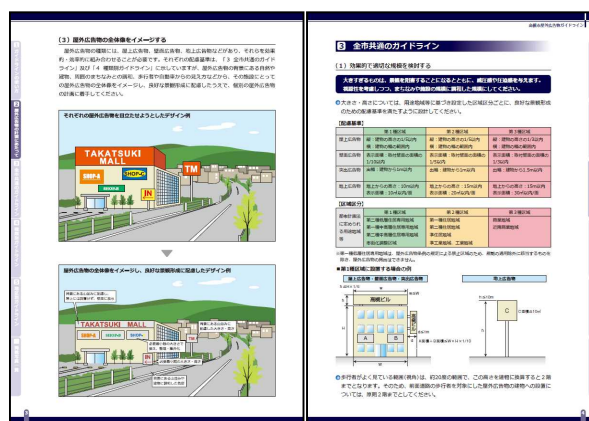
（3）屋外広告物の全体像をイメージする

屋外広告物の種類には、屋上広告物、壁面広告物、地上広告物などがあり、それらを効果的・効率的に組み合わせることが必要です。それぞれの配慮事項は、「3　全市共通のガイドライン」及び「4　種類別のガイドライン」に示していますが、屋外広告物の背景にある自然や建物、周囲のまちなみとの調和、歩行者や自動車からの見え方などから、その地域にとっての屋外広告物の全体像をイメージし、良好な景観形成に配慮したうえで、個別の屋外広告物の計画に着手してください。

それぞれの屋外広告物を目立たせようとしたデザイン例

TAKATSUKI MALL

SHOP-A

SHOP-B

TM

JN

屋外広告物の全体像をイメージし、良好な景観形成に配慮したデザイン例

TAKATSUKI MALL

SHOP-A

SHOP-B

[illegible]

3

全市共通の屋外広告物ガイドライン

3　全市共通のガイドライン

（1）効果的で適切な規模を検討する

大きすぎるものは、景観を阻害することになるとともに、威圧感や圧迫感を与えます。
視認性を考慮しつつ、できるだけ小規模の表示に留めましょう。

大きさ・高さについては、周辺環境等に基づき設定した区域区分ごとに、良好な景観形成のための配慮基準を次のように設定しています。

【配慮基準】

| | 第1種区域 | 第2種区域 | 第3種区域 |
|---|---|---|---|
| 屋上広告物 | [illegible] | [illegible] | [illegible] |
| 壁面広告物 | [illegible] | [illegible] | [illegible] |
| 突出広告物 | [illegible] | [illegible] | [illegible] |
| 地上広告物 | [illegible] | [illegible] | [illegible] |

【区域区分】

| | 第1種区域 | 第2種区域 | 第3種区域 |
|---|---|---|---|
| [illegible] | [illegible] | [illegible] | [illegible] |

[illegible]

■第1種区域に設置する場合の例

屋上広告物・壁面広告物・突出広告物

地上広告物

高槻ビル

A

B

C

歩行者がよく見ている範囲は、約20度の範囲で、この角度を建物に換算すると2階までとなります。そのため、前面道路の歩行者を対象にした屋外広告物の建物への設置については、原則2階までとしてください。

4